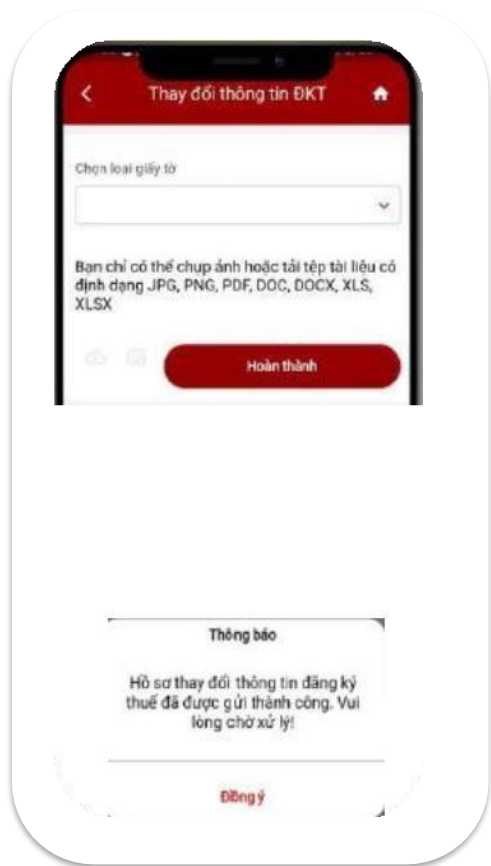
Thay đổi thông tin ĐKT

Chọn loại giấy tờ

Bạn chỉ có thể chụp ảnh hoặc tải tệp tài liệu có định dạng JPG, PNG, PDF, DOC, DOCX, XLS, XLSX

Hoàn thành

Thông báo

Hồ sơ thay đổi thông tin đăng ký thuế đã được gửi thành công. Vui lòng chờ xử lý!

Đồng ý